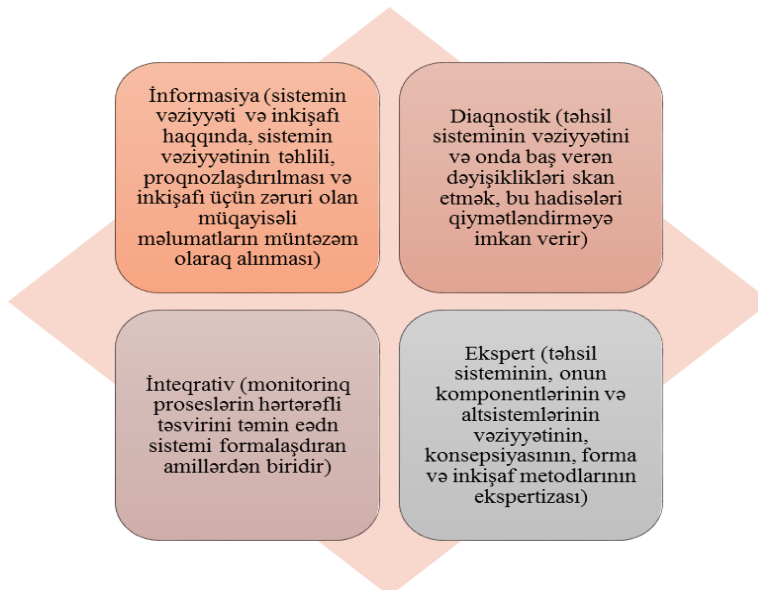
İnformasiya (sistemin vəziyyəti və inkişafı haqqında, sistemin vəziyyətinin təhlili, proqnozlaşdırılması və inkişafı üçün zəruri olan müqayisəli məlumatların müntəzəm olaraq alınması)

Diaqnostik (təhsil sisteminin vəziyyətini və onda baş verən dəyişiklikləri skan etmək, bu hadisələri qiymətləndirməyə imkan verir)

İnteqrativ (monitorinq proseslərin hərtərəfli təsvirini təmin eədn sistemi formalaşdıran amillərdən biridir)

Ekspert (təhsil sisteminin, onun komponentlərinin və altsistemlərinin vəziyyətinin, konsepsiyasının, forma və inkişaf metodlarının ekspertizası)